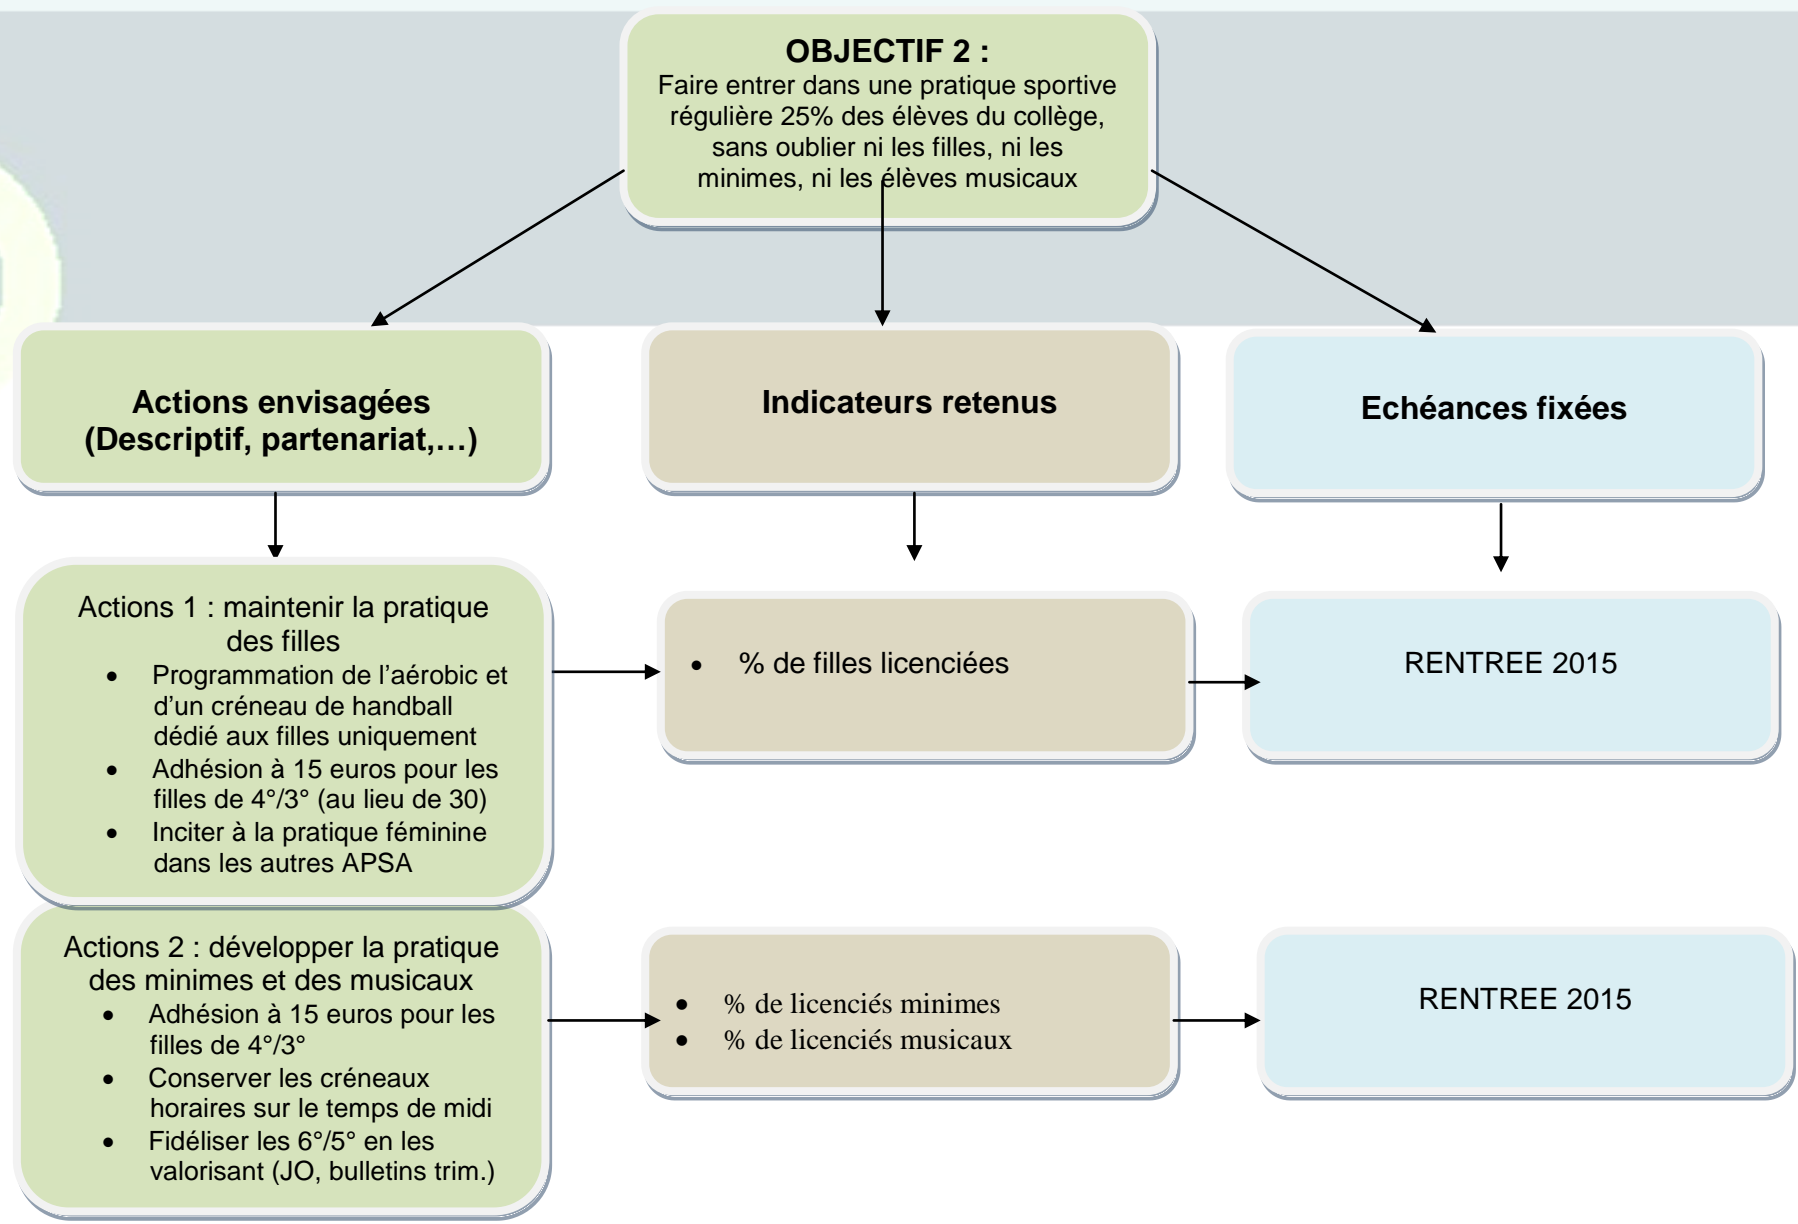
**OBJECTIF 2 :**
Faire entrer dans une pratique sportive régulière 25% des élèves du collège, sans oublier ni les filles, ni les minimes, ni les élèves musicaux

**Actions envisagées (Descriptif, partenariat,…)**

**Indicateurs retenus**

**Echéances fixées**

Actions 1 : maintenir la pratique des filles
- Programmation de l'aérobic et d'un créneau de handball dédié aux filles uniquement
- Adhésion à 15 euros pour les filles de 4°/3° (au lieu de 30)
- Inciter à la pratique féminine dans les autres APSA

- % de filles licenciées

RENTREE 2015

Actions 2 : développer la pratique des minimes et des musicaux
- Adhésion à 15 euros pour les filles de 4°/3°
- Conserver les créneaux horaires sur le temps de midi
- Fidéliser les 6°/5° en les valorisant (JO, bulletins trim.)

- % de licenciés minimes
- % de licenciés musicaux

RENTREE 2015